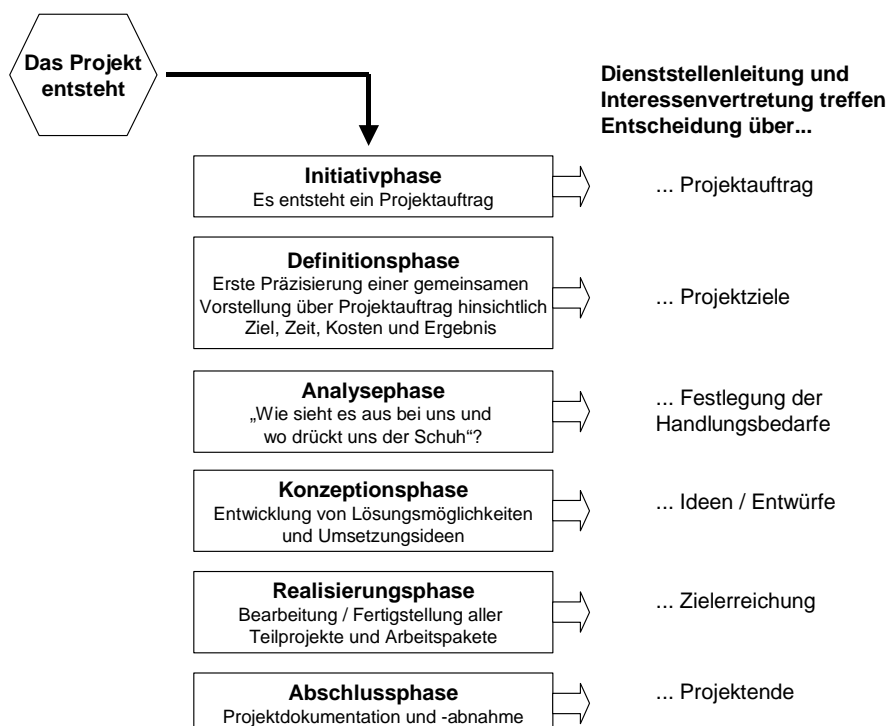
Das Projekt entsteht

Dienststellenleitung und Interessenvertretung treffen Entscheidung über...

Initiativphase
Es entsteht ein Projektauftrag

... Projektauftrag

Definitionsphase
Erste Präzisierung einer gemeinsamen Vorstellung über Projektauftrag hinsichtlich Ziel, Zeit, Kosten und Ergebnis

... Projektziele

Analysephase
„Wie sieht es aus bei uns und wo drückt uns der Schuh“?

... Festlegung der Handlungsbedarfe

Konzeptionsphase
Entwicklung von Lösungsmöglichkeiten und Umsetzungsideen

... Ideen / Entwürfe

Realisierungsphase
Bearbeitung / Fertigstellung aller Teilprojekte und Arbeitspakete

... Zielerreichung

Abschlussphase
Projektdokumentation und -abnahme

... Projektende